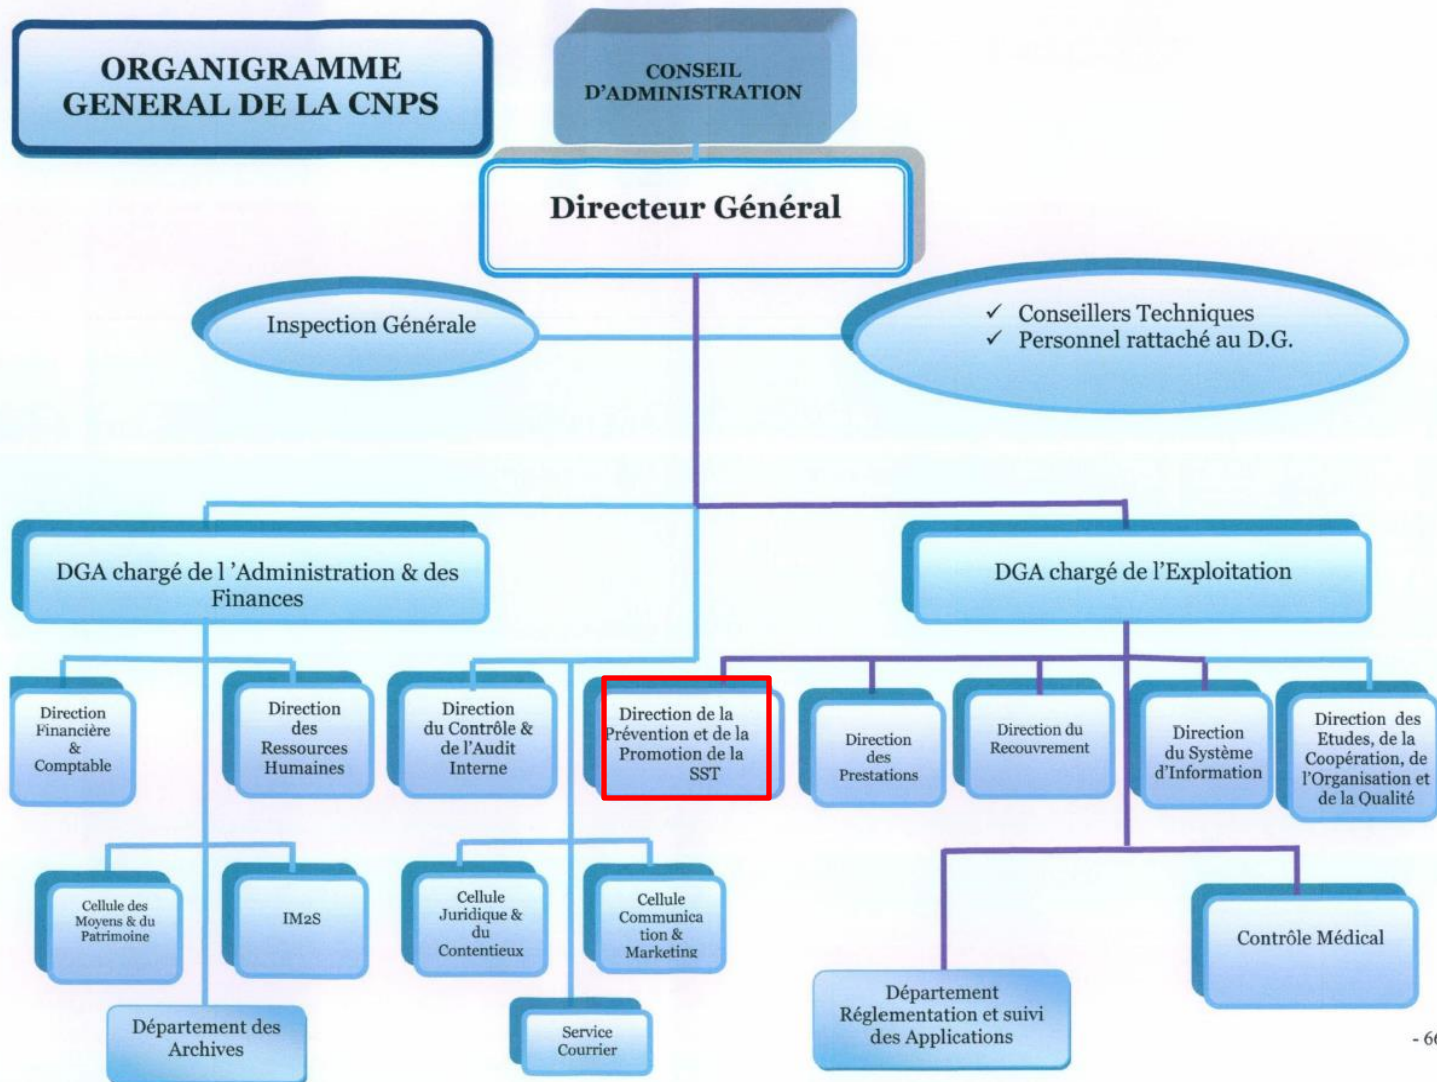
ORGANIGRAMME GENERAL DE LA CNPS

CONSEIL D'ADMINISTRATION

Directeur Général

Inspection Générale

✓ Conseillers Techniques
✓ Personnel rattaché au D.G.

DGA chargé de l'Administration & des Finances

DGA chargé de l'Exploitation

Direction Financière & Comptable

Direction des Ressources Humaines

Direction du Contrôle & de l'Audit Interne

Direction de la Prévention et de la Promotion de la SST

Direction des Prestations

Direction du Recouvrement

Direction du Système d'Information

Direction des Etudes, de la Coopération, de l'Organisation et de la Qualité

Cellule des Moyens & du Patrimoine

IM2S

Cellule Juridique & du Contentieux

Cellule Communication & Marketing

Contrôle Médical

Département Réglementation et suivi des Applications

Département des Archives

Service Courrier

- 6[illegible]